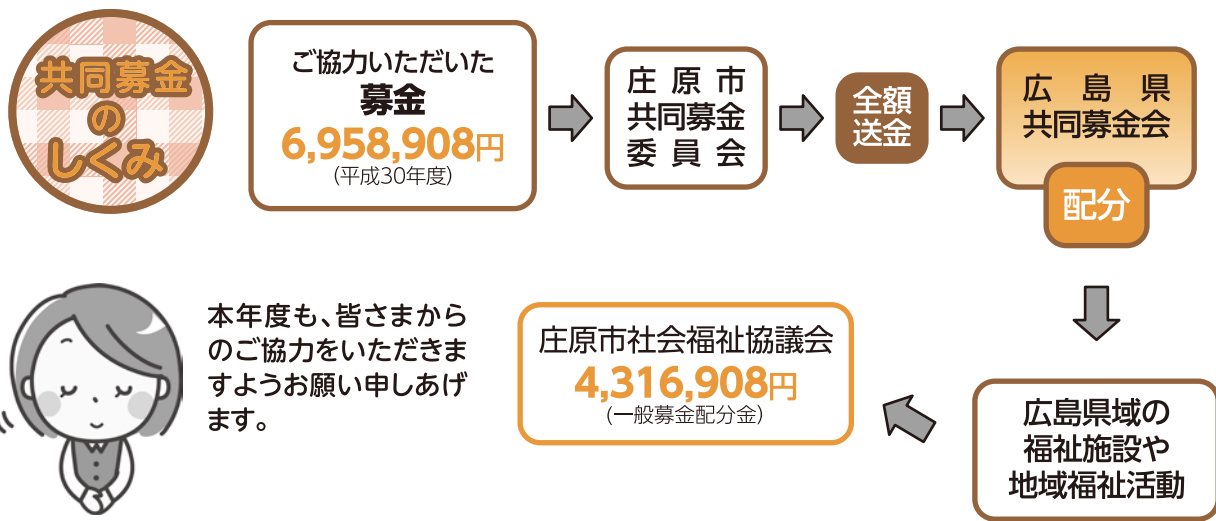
共同募金
の
しくみ

ご協力いただいた
募金
6,958,908円
（平成30年度）

庄原市
共同募金
委員会

全額
送金

広島県
共同募金会

配分

広島県域の
福祉施設や
地域福祉活動

庄原市社会福祉協議会
4,316,908円
（一般募金配分金）

本年度も、皆さまからのご協力をいただきますようお願い申しあげます。